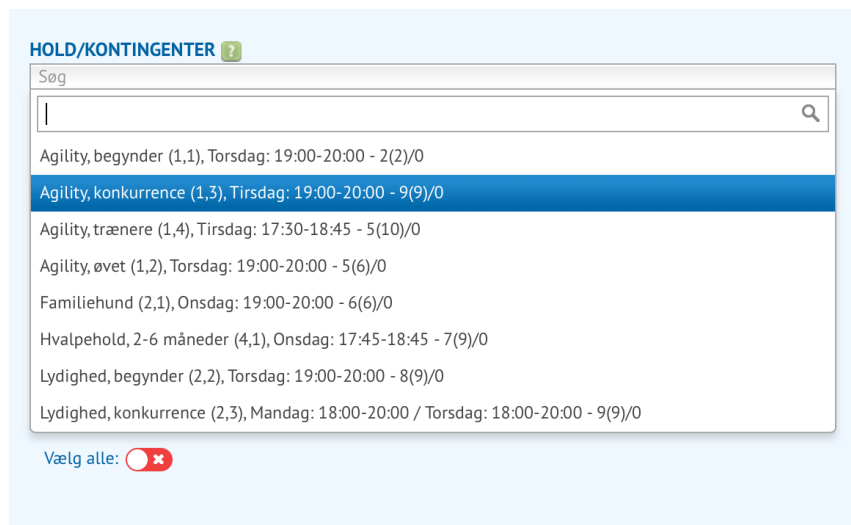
HOLD/KONTINGENTER ?

Søg

Agility, begynder (1,1), Torsdag: 19:00-20:00 - 2(2)/0

Agility, konkurrence (1,3), Tirsdag: 19:00-20:00 - 9(9)/0

Agility, trænere (1,4), Tirsdag: 17:30-18:45 - 5(10)/0

Agility, øvet (1,2), Torsdag: 19:00-20:00 - 5(6)/0

Familiehund (2,1), Onsdag: 19:00-20:00 - 6(6)/0

Hvalpehold, 2-6 måneder (4,1), Onsdag: 17:45-18:45 - 7(9)/0

Lydighed, begynder (2,2), Torsdag: 19:00-20:00 - 8(9)/0

Lydighed, konkurrence (2,3), Mandag: 18:00-20:00 / Torsdag: 18:00-20:00 - 9(9)/0

Vælg alle: